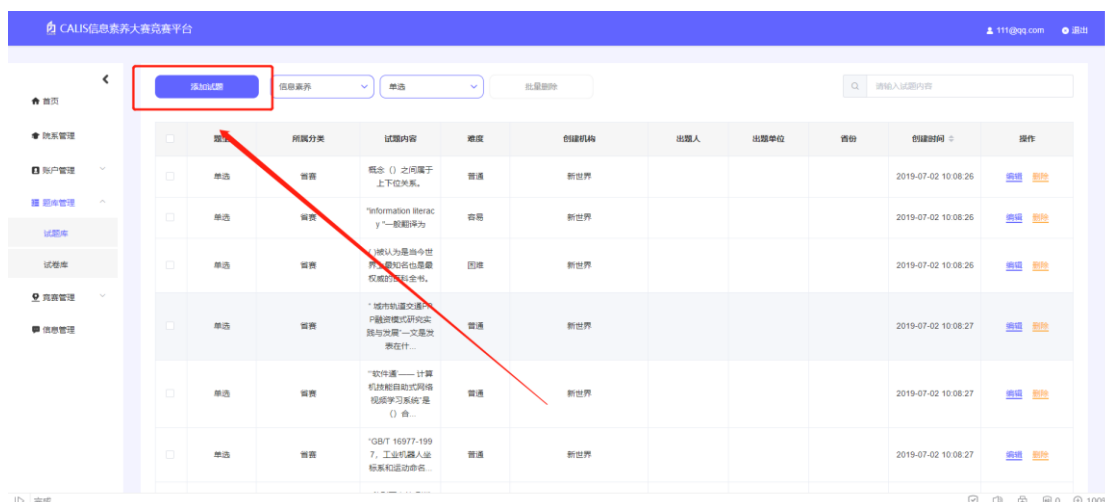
CALIS信息素养大赛竞赛平台

111@qq.com 退出

首页
院系管理
账户管理
题库管理
试题库
试卷库
竞赛管理
信息管理

添加试题
信息素养
单选
批量删除
请输入试题内容

| | 题型 | 所属分类 | 试题内容 | 难度 | 创建机构 | 出题人 | 出题单位 | 省份 | 创建时间 | 操作 |
|---|---|---|---|---|---|---|---|---|---|---|
| | 单选 | 省赛 | 概念（）之间属于上下位关系。 | 普通 | 新世界 | | | | 2019-07-02 10:08:26 | 编辑 删除 |
| | 单选 | 省赛 | "information literacy "一般翻译为 | 容易 | 新世界 | | | | 2019-07-02 10:08:26 | 编辑 删除 |
| | 单选 | 省赛 | （）被认为是当今世界上最知名也是最权威的百科全书。 | 困难 | 新世界 | | | | 2019-07-02 10:08:26 | 编辑 删除 |
| | 单选 | 省赛 | " 城市轨道交通PPP融资模式研究实践与发展"一文是发表在什... | 普通 | 新世界 | | | | 2019-07-02 10:08:27 | 编辑 删除 |
| | 单选 | 省赛 | "软件通—— 计算机技能自助式网络视频学习系统"是（）合... | 普通 | 新世界 | | | | 2019-07-02 10:08:27 | 编辑 删除 |
| | 单选 | 省赛 | "GB/T 16977-1997，工业机器人坐标系和运动命名... | 普通 | 新世界 | | | | 2019-07-02 10:08:27 | 编辑 删除 |

完成